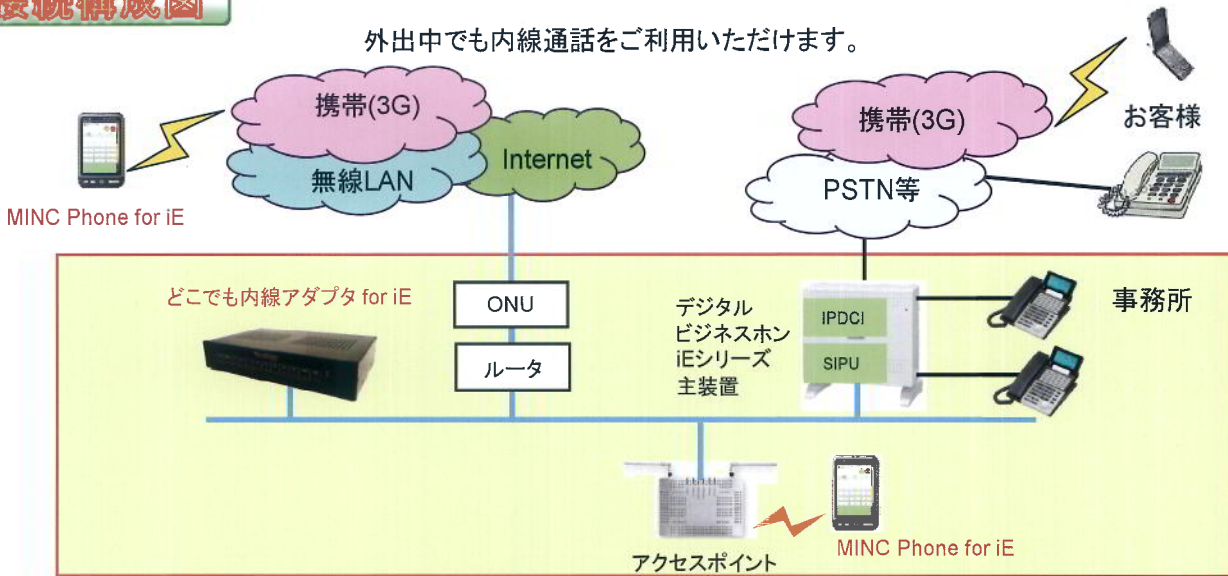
接続構成図

外出中でも内線通話をご利用いただけます。

携帯(3G)

無線LAN

Internet

MINC Phone for iE

携帯(3G)

お客様

PSTN等

どこでも内線アダプタ for iE

ONU

ルータ

デジタル
ビジネスホン
iEシリーズ
主装置

IPDCI

SIPU

事務所

アクセスポイント

MINC Phone for iE